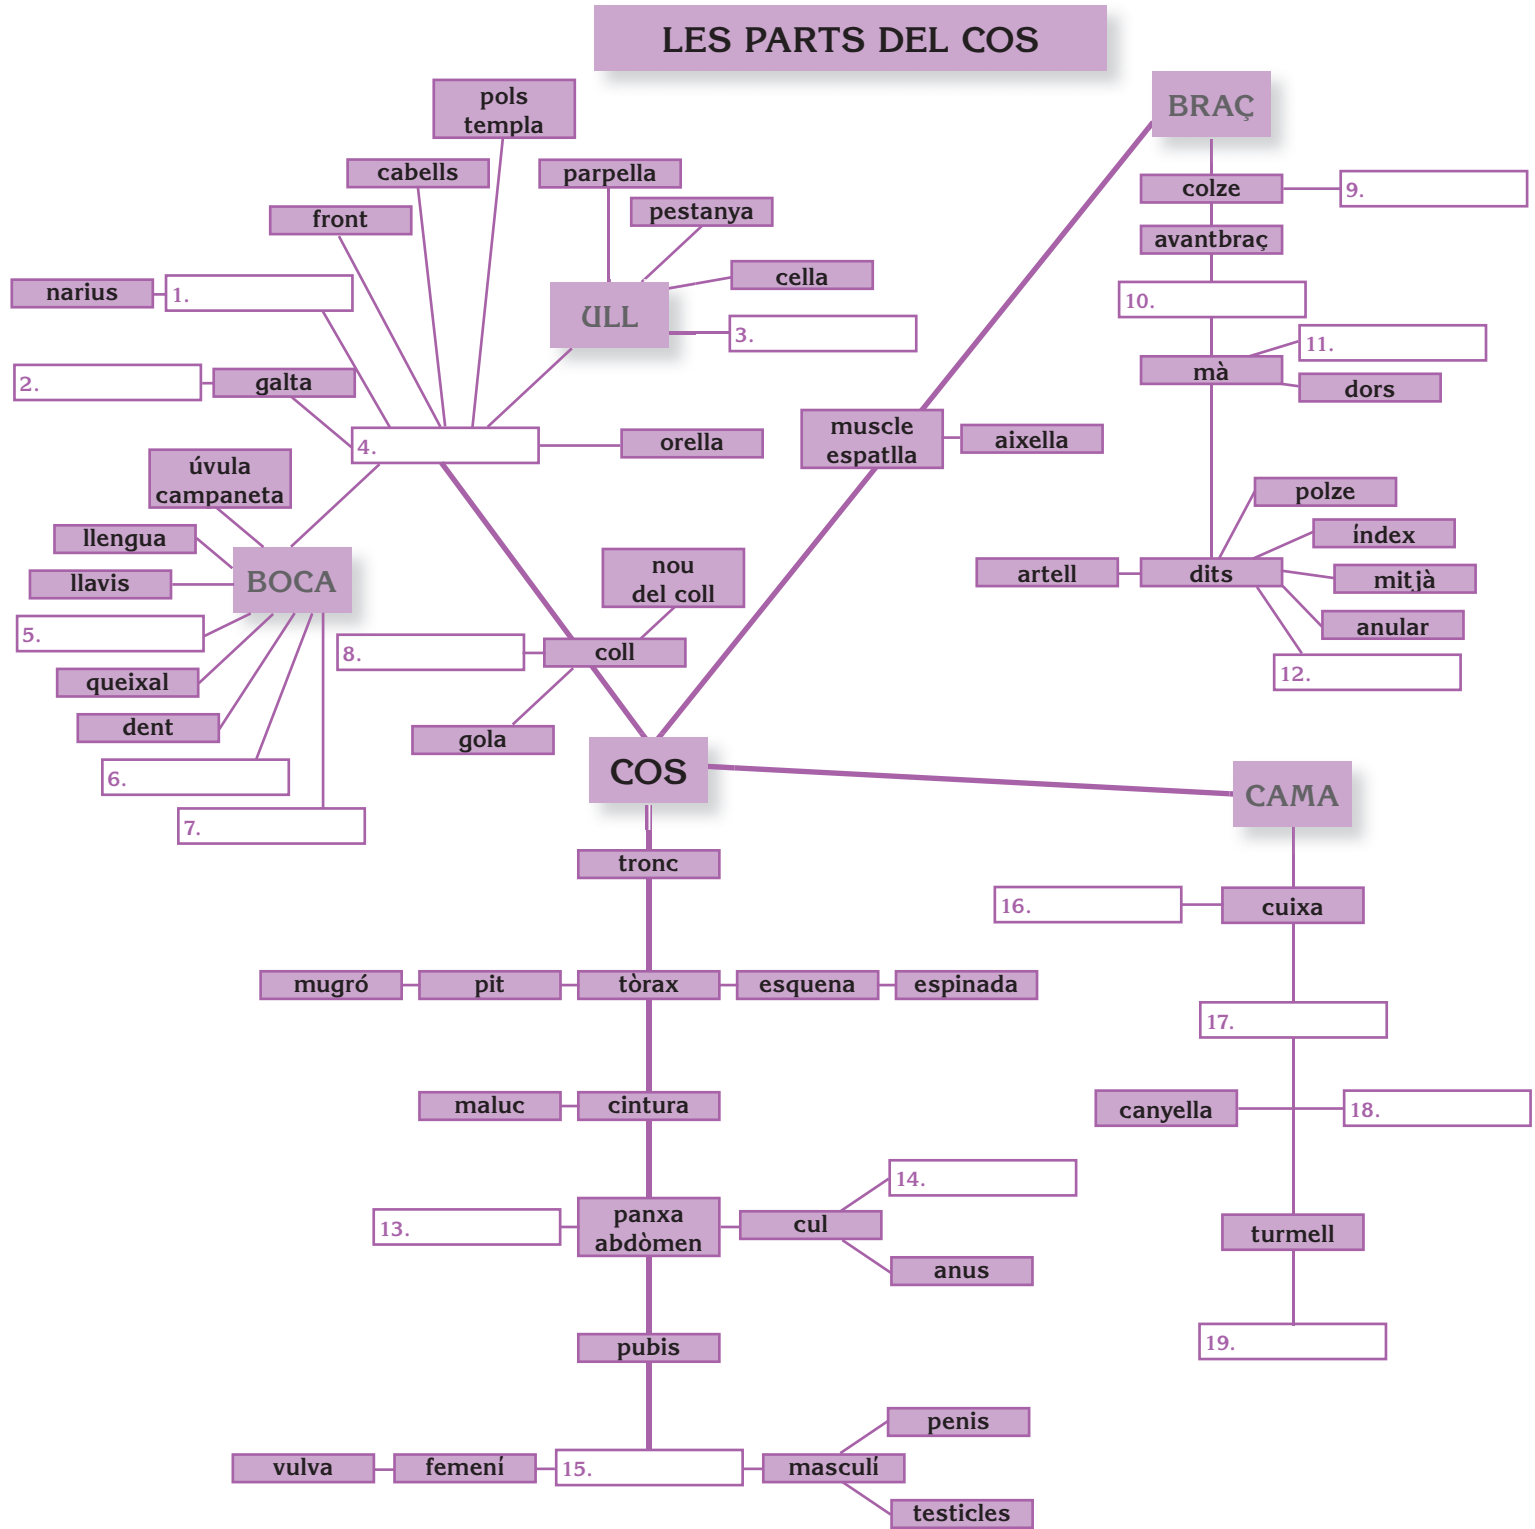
LES PARTS DEL COS

pols templa

cabells

parpella

front

pestanya

narius

1.

cella

ULL

3.

2.

galta

4.

orella

úvula campaneta

llengua

llavis

BOCA

5.

queixal

dent

6.

7.

nou del coll

8.

coll

gola

COS

BRAÇ

colze

9.

avantbraç

10.

11.

mà

dors

muscle espatlla

aixella

polze

índex

artell

dits

mitjà

anular

12.

CAMA

tronc

16.

cuixa

mugró

pit

tòrax

esquena

espinada

17.

maluc

cintura

canyella

18.

14.

13.

panxa abdòmen

cul

anus

turmell

pubis

19.

penis

vulva

femení

15.

masculí

testicles